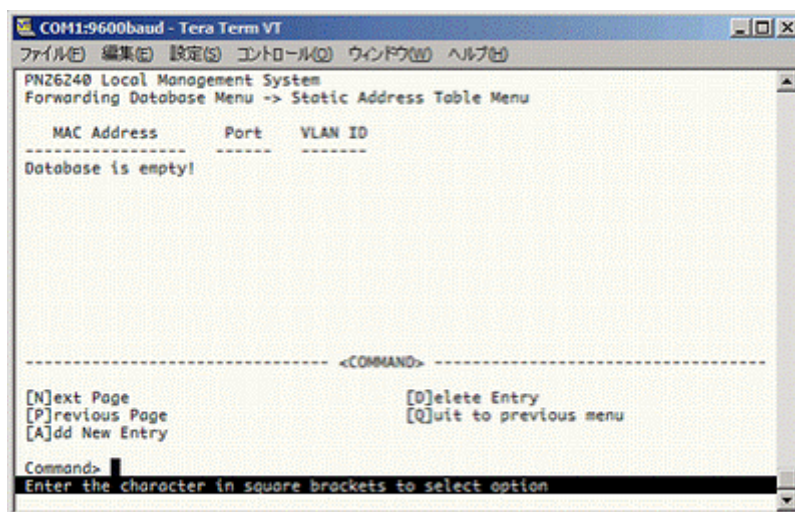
COM1:9600baud - Tera Term VT

ファイル(F) 編集(E) 設定(S) コントロール(O) ウィンドウ(W) ヘルプ(H)

PN26240 Local Management System
Forwarding Database Menu -> Static Address Table Menu

MAC Address Port VLAN ID
----------------- ------ -------
Database is empty!

-------------------------------- <COMMAND> --------------------------------

[N]ext Page
[P]revious Page
[A]dd New Entry

[D]elete Entry
[Q]uit to previous menu

Command>
Enter the character in square brackets to select option